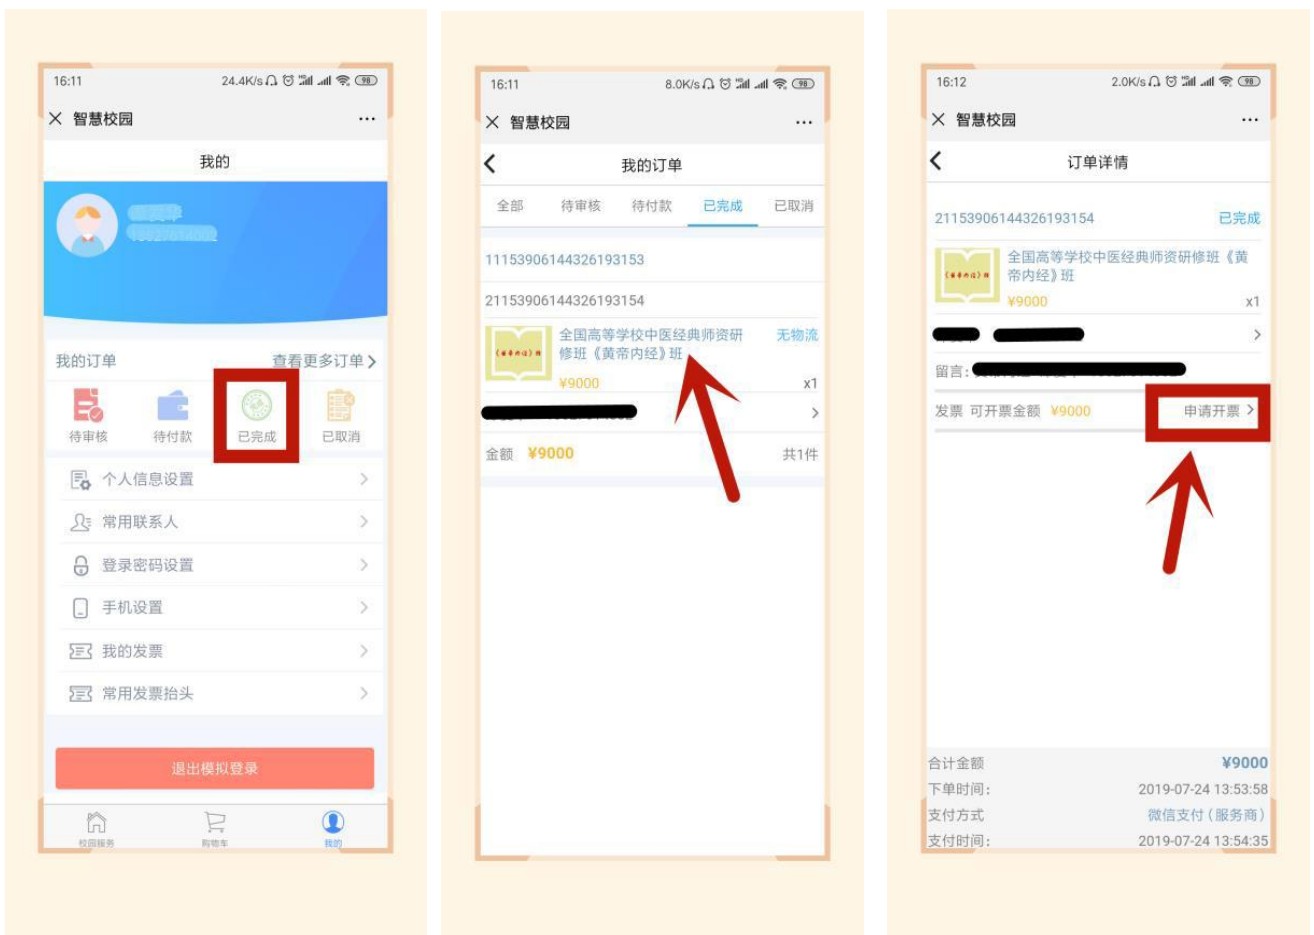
16:11 24.4K/s 98

× 智慧校园 ···

我的

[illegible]
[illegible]

我的订单 查看更多订单 >

待审核 待付款 已完成 已取消

个人信息设置 >
常用联系人 >
登录密码设置 >
手机设置 >
我的发票 >
常用发票抬头 >

退出模拟登录

校园服务 购物车 我的

16:11 8.0K/s 98

× 智慧校园 ···

< 我的订单

全部 待审核 待付款 已完成 已取消

11153906144326193153

21153906144326193154

全国高等学校中医经典师资研修班《黄帝内经》班 无物流

¥9000 x1

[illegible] >

金额 ¥9000 共1件

16:12 2.0K/s 98

× 智慧校园 ···

< 订单详情

21153906144326193154 已完成

全国高等学校中医经典师资研修班《黄帝内经》班

¥9000 x1

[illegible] >

留言：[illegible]

发票 可开票金额 ¥9000 申请开票 >

合计金额 ¥9000
下单时间： 2019-07-24 13:53:58
支付方式 微信支付（服务商）
支付时间： 2019-07-24 13:54:35